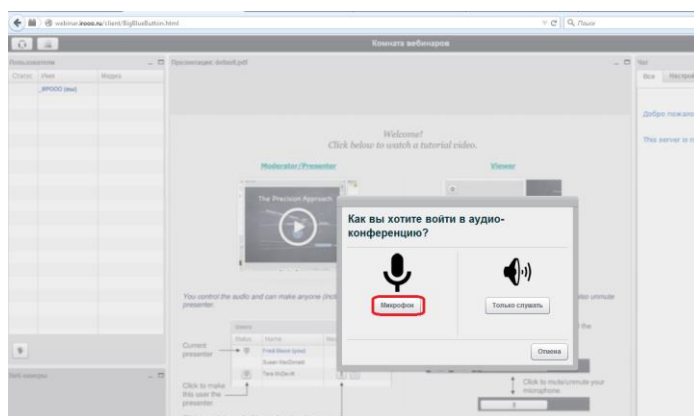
webinar.irooo.ru/client/BigBlueButton.html

Поиск

Комната вебинаров

Пользователи

Статус Имя Модера

_IRPOOO (Вы)

Презентация: default.pdf

Welcome!
Click below to watch a tutorial video.

Moderator/Presenter

Viewer

The Precision Approach

You control the audio and can make anyone (incl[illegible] presenter.

Current presenter

Click to make this user the presenter.

Users

Status Name

Fred Dixon (you)

Susan MacDonald

Tara McDevitt

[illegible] unmute

Click to mute/unmute your microphone.

Веб-камеры

Чат

Все Настрой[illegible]

Добро пожало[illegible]

This server is r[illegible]

Как вы хотите войти в аудио-конференцию?

Микрофон

Только слушать

Отмена